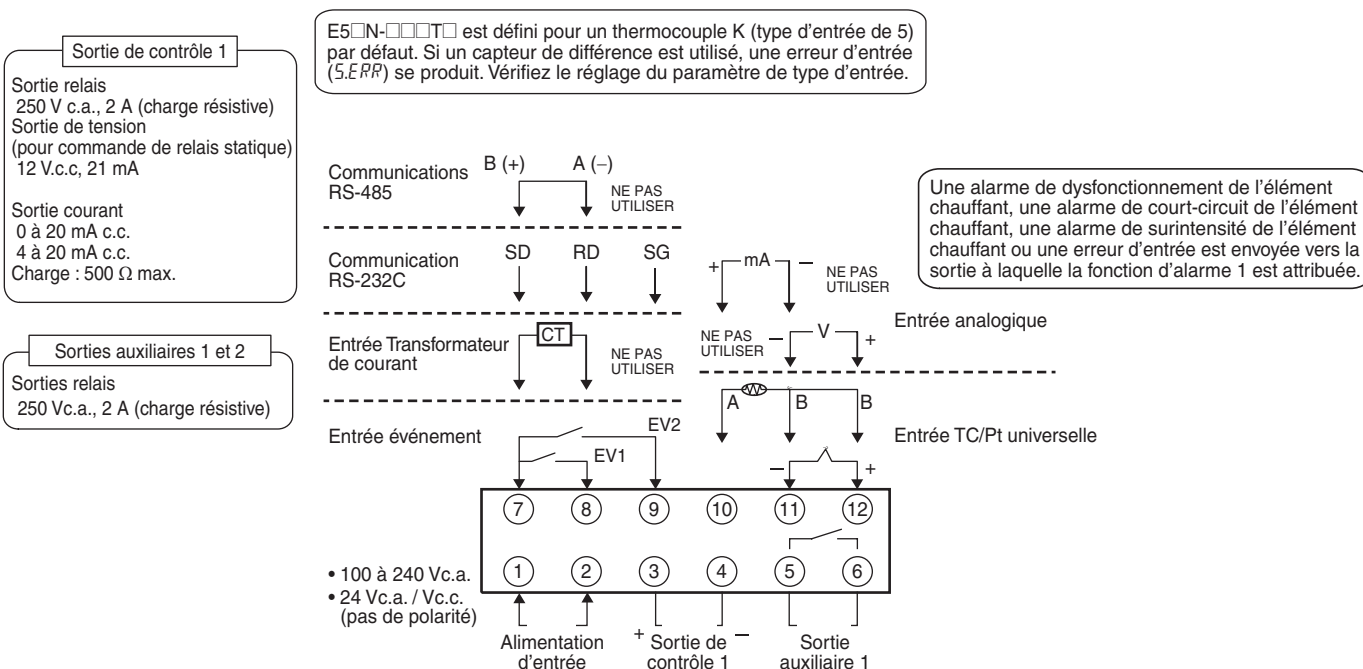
Sortie de contrôle 1

Sortie relais
250 V c.a., 2 A (charge résistive)
Sortie de tension
(pour commande de relais statique)
12 V.c.c, 21 mA

Sortie courant
0 à 20 mA c.c.
4 à 20 mA c.c.
Charge : 500 Ω max.

Sorties auxiliaires 1 et 2

Sorties relais
250 Vc.a., 2 A (charge résistive)

E5□N-□□□T□ est défini pour un thermocouple K (type d'entrée de 5) par défaut. Si un capteur de différence est utilisé, une erreur d'entrée (S.ERR) se produit. Vérifiez le réglage du paramètre de type d'entrée.

Une alarme de dysfonctionnement de l'élément chauffant, une alarme de court-circuit de l'élément chauffant, une alarme de surintensité de l'élément chauffant ou une erreur d'entrée est envoyée vers la sortie à laquelle la fonction d'alarme 1 est attribuée.

Communications RS-485
B (+)
A (−)
NE PAS UTILISER

Communication RS-232C
SD
RD
SG

+ mA
NE PAS UTILISER

Entrée Transformateur de courant
CT
NE PAS UTILISER

NE PAS UTILISER
− V +
Entrée analogique

A
B
B

Entrée événement
EV2
EV1

Entrée TC/Pt universelle
− +

7 8 9 10 11 12

1 2 3 4 5 6

• 100 à 240 Vc.a.
• 24 Vc.a. / Vc.c. (pas de polarité)

Alimentation d'entrée
+ Sortie de contrôle 1 −
Sortie auxiliaire 1